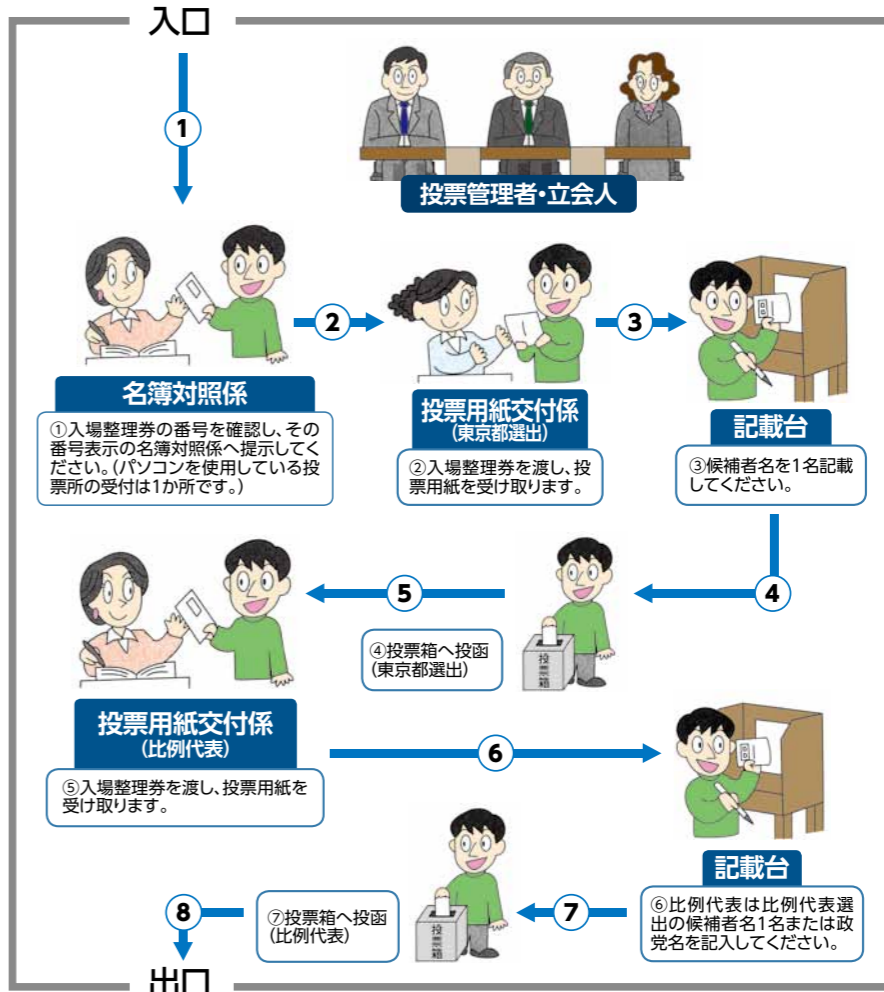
入口

1

投票管理者・立会人

2

3

名簿対照係

①入場整理券の番号を確認し、その番号表示の名簿対照係へ提示してください。(パソコンを使用している投票所の受付は1か所です。)

投票用紙交付係
(東京都選出)

②入場整理券を渡し、投票用紙を受け取ります。

記載台

③候補者名を1名記載してください。

5

4

④投票箱へ投函
(東京都選出)

投票箱

投票用紙交付係
(比例代表)

⑤入場整理券を渡し、投票用紙を受け取ります。

6

記載台

8

⑦投票箱へ投函
(比例代表)

投票箱

7

⑥比例代表は比例代表選出の候補者名1名または政党名を記入してください。

出口